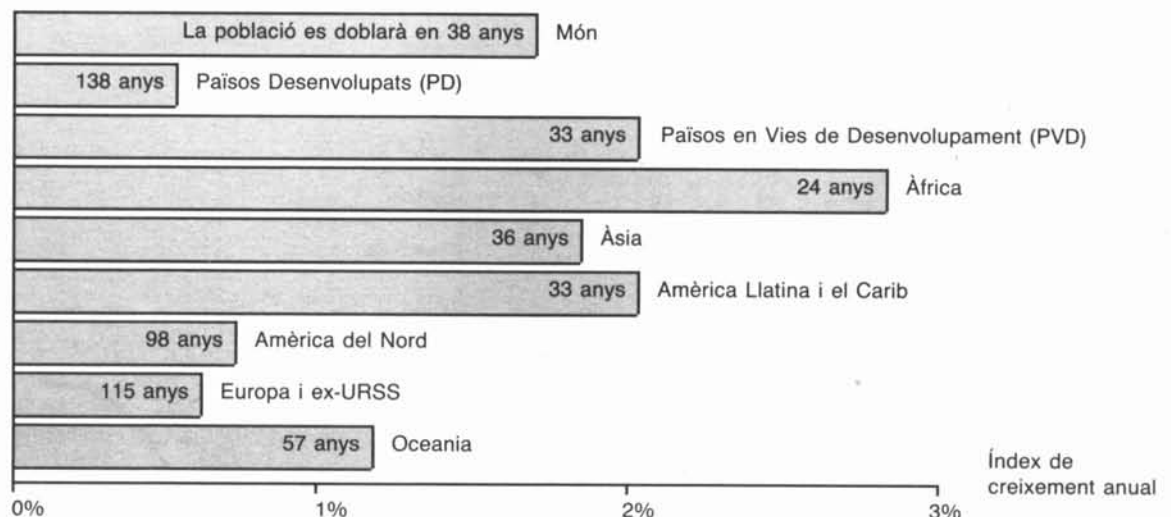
La població es doblarà en 38 anys Món

138 anys Països Desenvolupats (PD)

33 anys Països en Vies de Desenvolupament (PVD)

24 anys Àfrica

36 anys Àsia

33 anys Amèrica Llatina i el Carib

98 anys Amèrica del Nord

115 anys Europa i ex-URSS

57 anys Oceania

Índex de creixement anual

0% 1% 2% 3%